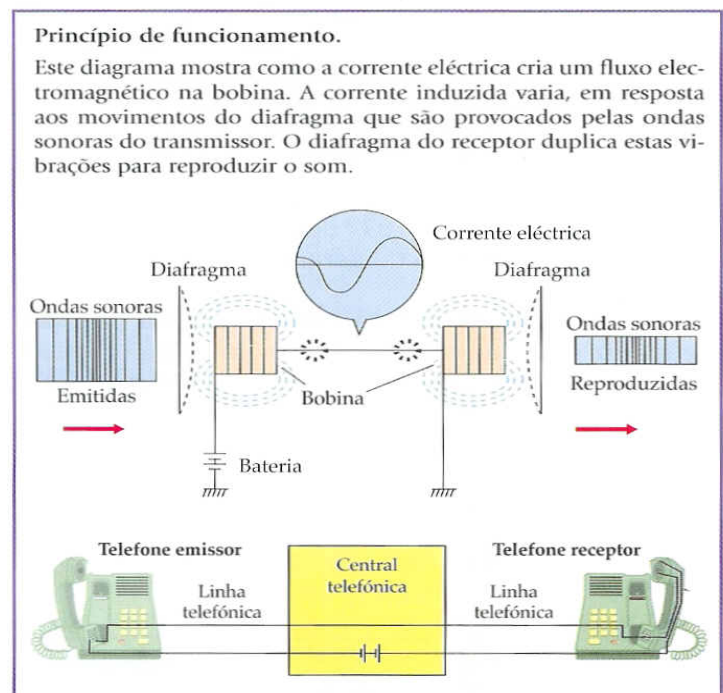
Princípio de funcionamento.

Este diagrama mostra como a corrente eléctrica cria um fluxo electromagnético na bobina. A corrente induzida varia, em resposta aos movimentos do diafragma que são provocados pelas ondas sonoras do transmissor. O diafragma do receptor duplica estas vibrações para reproduzir o som.

Corrente eléctrica

Diafragma

Diafragma

Ondas sonoras

Emitidas

Bobina

Ondas sonoras

Reproduzidas

Bateria

Telefone emissor

Linha telefónica

Central telefónica

Telefone receptor

Linha telefónica